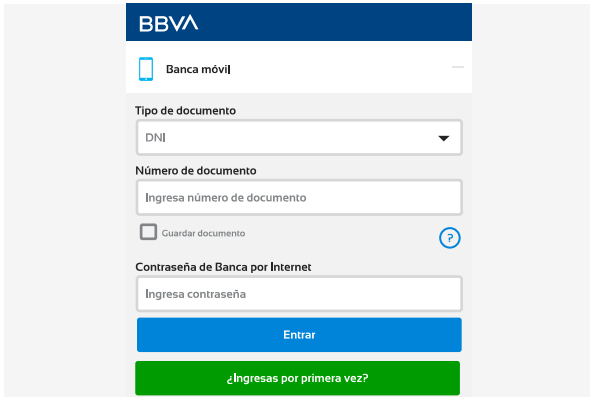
BBVA

Banca móvil

Tipo de documento

DNI

Número de documento

Ingresa número de documento

Guardar documento

?

Contraseña de Banca por Internet

Ingresa contraseña

Entrar

¿Ingresas por primera vez?